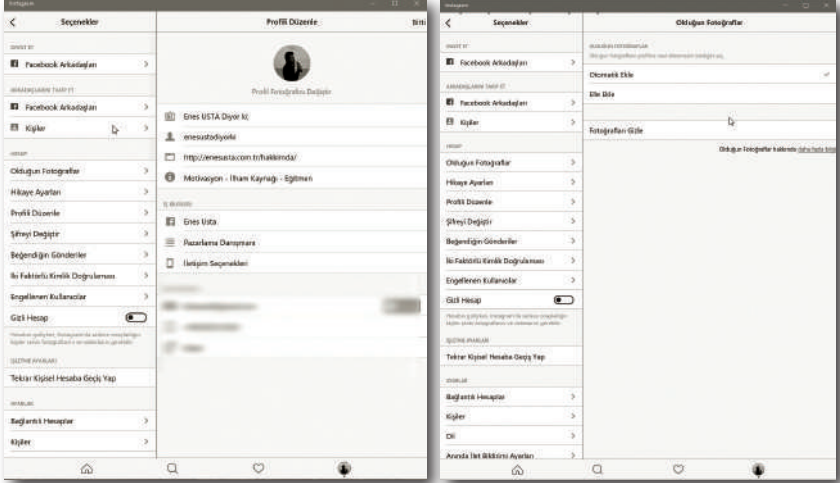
Instagram

Seçenekler

DAVET ET

Facebook Arkadaşları

ARKADAŞLARINI TAKİP ET

Facebook Arkadaşları

Kişiler

HESAP

Olduğun Fotoğraflar

Hikaye Ayarları

Profili Düzenle

Şifreyi Değiştir

Beğendiğin Gönderiler

İki Faktörlü Kimlik Doğrulaması

Engellenen Kullanıcılar

Gizli Hesap

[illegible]

İŞLETME AYARLARI

Tekrar Kişisel Hesaba Geçiş Yap

AYARLAR

Bağlantılı Hesaplar

Kişiler

Profili Düzenle

İptal

Profil Fotoğrafını Değiştir

Enes USTA Diyor ki;

enesustadiyorki

http://enesusta.com.tr/hakkimda/

Motivasyon - İlham Kaynağı - Eğitmen

İŞ BİLGİLERİ

Enes Usta

Pazarlama Danışmanı

İletişim Seçenekleri

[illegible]

Instagram

Seçenekler

DAVET ET

Facebook Arkadaşları

ARKADAŞLARINI TAKİP ET

Facebook Arkadaşları

Kişiler

HESAP

Olduğun Fotoğraflar

Hikaye Ayarları

Profili Düzenle

Şifreyi Değiştir

Beğendiğin Gönderiler

İki Faktörlü Kimlik Doğrulaması

Engellenen Kullanıcılar

Gizli Hesap

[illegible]

İŞLETME AYARLARI

Tekrar Kişisel Hesaba Geçiş Yap

AYARLAR

Bağlantılı Hesaplar

Kişiler

Dil

Anında İlet Bildirimi Ayarları

Olduğun Fotoğraflar

OLDUĞUN FOTOĞRAFLAR

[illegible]

Otomatik Ekle

Elle Ekle

Fotoğrafları Gizle

Olduğun fotoğraflar hakkında daha fazla bilgi